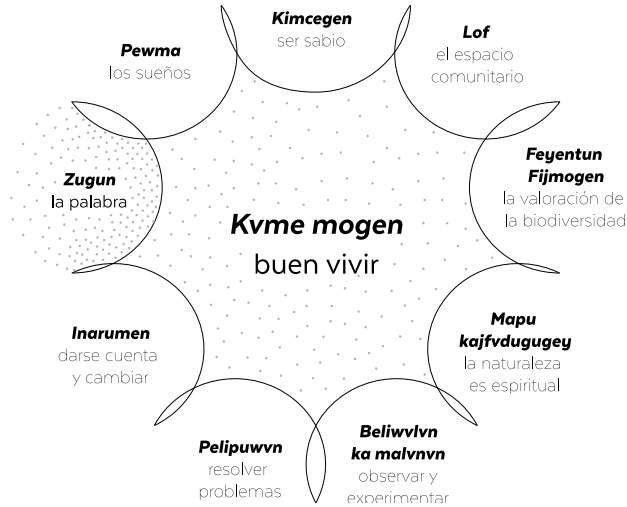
Kimcegen
ser sabio

Lof
el espacio comunitario

Pewma
los sueños

Feyentun Fijmogen
la valoración de la biodiversidad

Zugun
la palabra

Kvme mogen
buen vivir

Mapu kajfvdugugey
la naturaleza es espiritual

Inarumen
darse cuenta y cambiar

Beliwvlvn ka malvnvn
observar y experimentar

Pelipuwvn
resolver problemas